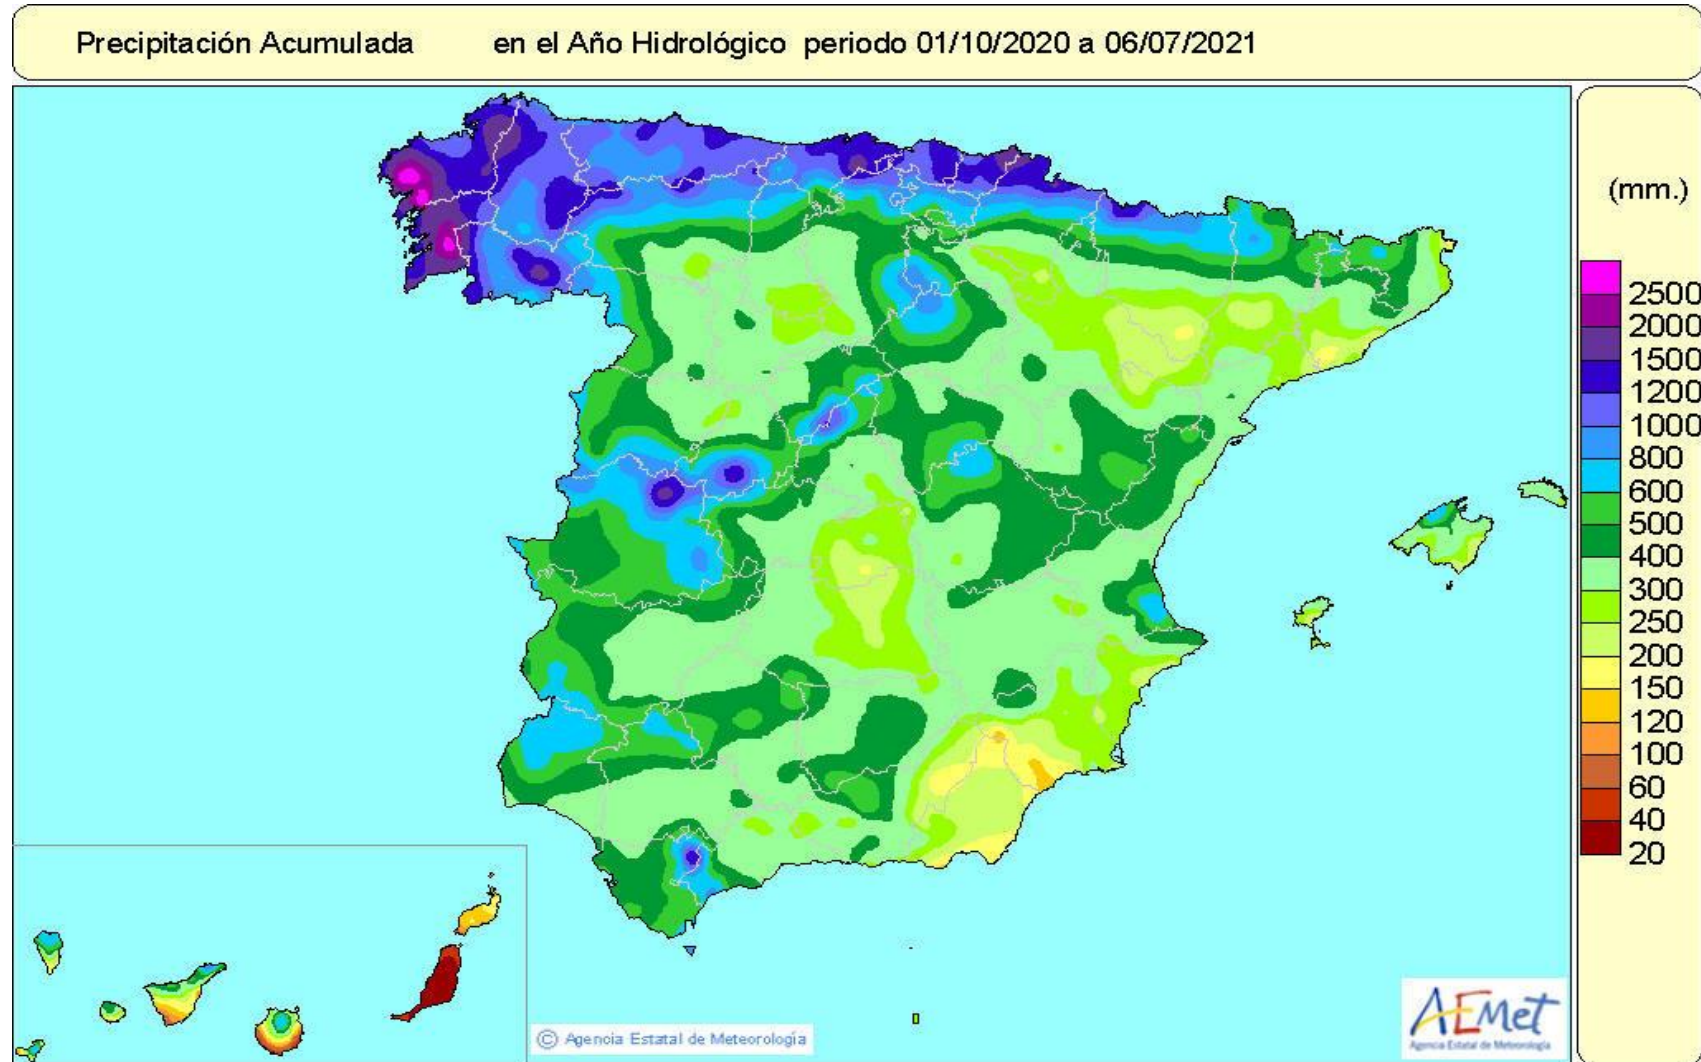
Precipitación Acumulada en el Año Hidrológico periodo 01/10/2020 a 06/07/2021

(mm.)

2500
2000
1500
1200
1000
800
600
500
400
300
250
200
150
120
100
60
40
20

© Agencia Estatal de Meteorología

AEMet
Agencia Estatal de Meteorología